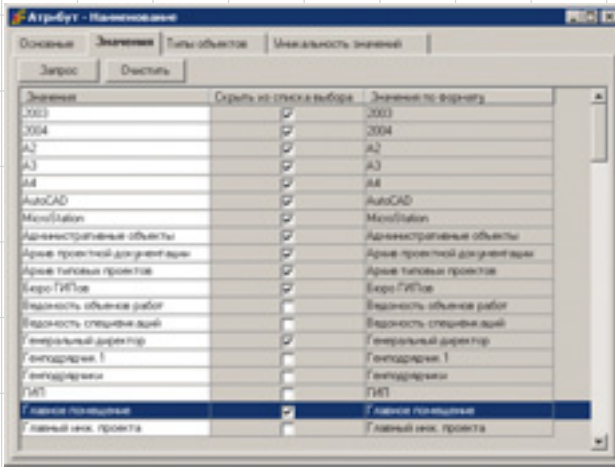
Атрибут - Наименование

Основные | Значения | Типы объектов | Уникальность значений

Запрос | Очистить

| Значение | Скрыть из списка выбора | Значение по формату |
|---|---|---|
| 2003 | ☑ | 2003 |
| 2004 | ☑ | 2004 |
| A2 | ☑ | A2 |
| A3 | ☑ | A3 |
| A4 | ☑ | A4 |
| AutoCAD | ☑ | AutoCAD |
| MicroStation | ☑ | MicroStation |
| Административные объекты | ☑ | Административные объекты |
| Архив проектной документации | ☑ | Архив проектной документации |
| Архив типовых проектов | ☑ | Архив типовых проектов |
| Бюро ГИПов | ☑ | Бюро ГИПов |
| Ведомость объемов работ | ☐ | Ведомость объемов работ |
| Ведомость спецификаций | ☐ | Ведомость спецификаций |
| Генеральный директор | ☑ | Генеральный директор |
| Геоподраздел 1 | ☐ | Геоподраздел 1 |
| Геоподразделы | ☐ | Геоподразделы |
| ГИП | ☐ | ГИП |
| Главное помещение | ☑ | Главное помещение |
| Главный инж. проекта | ☐ | Главный инж. проекта |